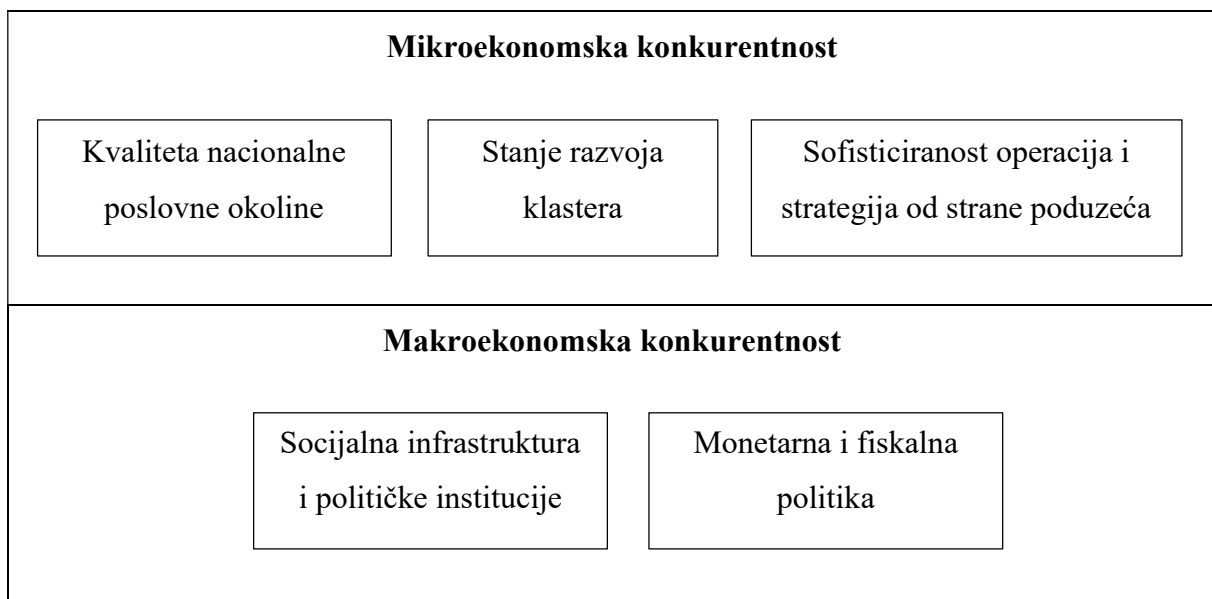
Mikroekonomska konkurentnost

Kvaliteta nacionalne poslovne okoline

Stanje razvoja klastera

Sofisticiranost operacija i strategija od strane poduzeća

Makroekonomska konkurentnost

Socijalna infrastruktura i političke institucije

Monetarna i fiskalna politika